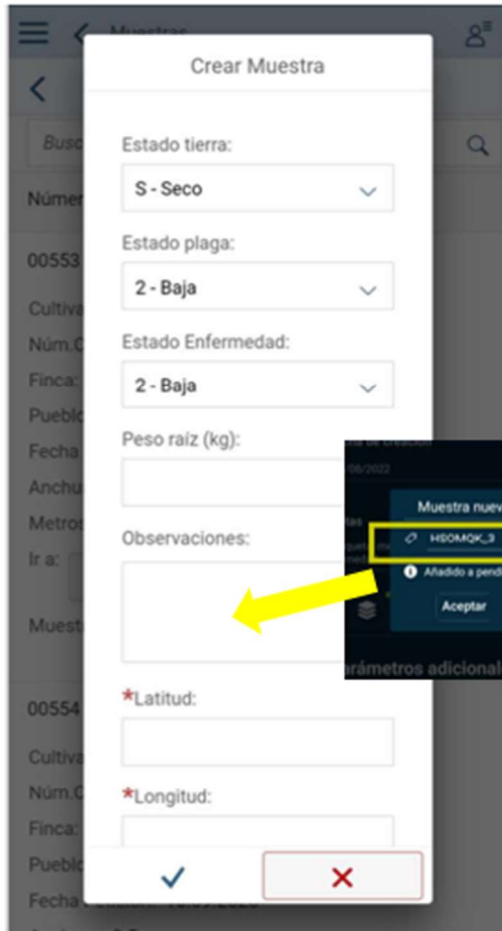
Muestras

Busc

Númer

00553

Cultiva

Núm.C

Finca:

Pueblo

Fecha

Anchu

Metros

Ir a:

Muestr

00554

Cultiva

Núm.C

Finca:

Pueblo

Fecha

Crear Muestra

Estado tierra:

S - Seco

Estado plaga:

2 - Baja

Estado Enfermedad:

2 - Baja

Peso raíz (kg):

Observaciones:

*Latitud:

*Longitud:

✓

✕

Muestra nuev

HSOMQK_3

Añadido a pend

Aceptar

arámetros adicional